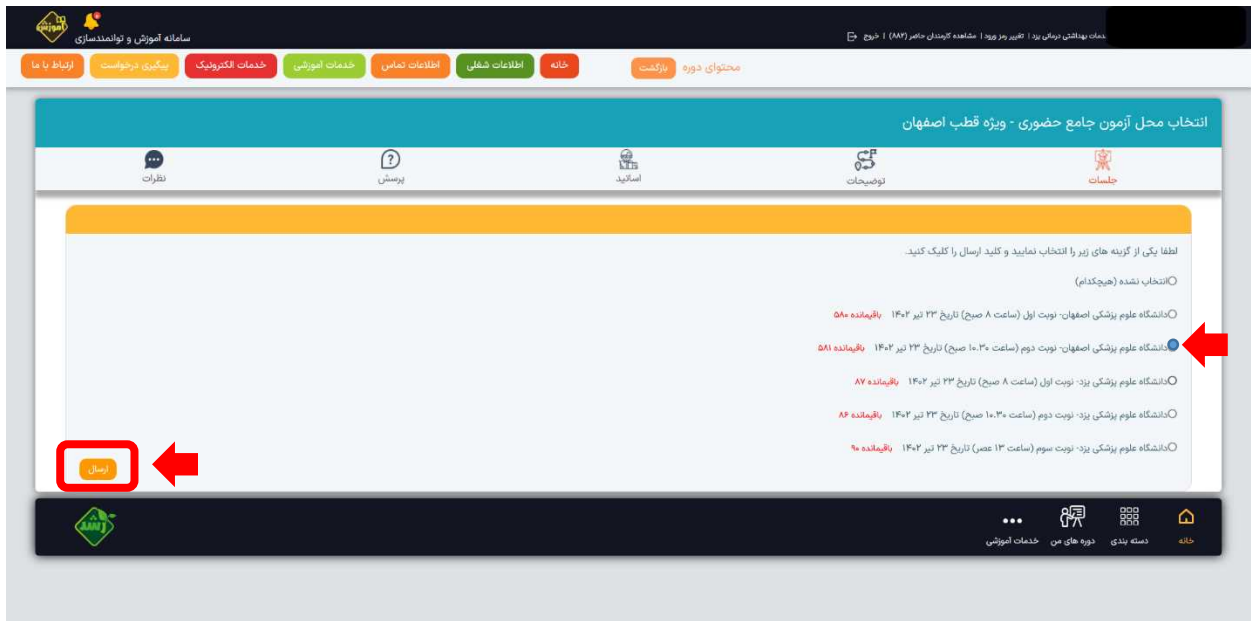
سامانه آموزش و توانمندسازی

خدمات بهداشتی درمانی یزد | تغییر رمز ورود | مشاهده کارمندان حاضر (۸۸۲) | خروج

خانه
اطلاعات شغلی
اطلاعات تماس
خدمات آموزشی
خدمات الکترونیک
پیگیری درخواست
ارتباط با ما

محتوای دوره
بازگشت

انتخاب محل آزمون جامع حضوری - ویژه قطب اصفهان

جلسات
توضیحات
اساتید
پرسش
نظرات

لطفا یکی از گزینه های زیر را انتخاب نمایید و کلید ارسال را کلیک کنید.

انتخاب نشده (هیچکدام)

دانشگاه علوم پزشکی اصفهان- نوبت اول (ساعت ۸ صبح) تاریخ ۲۳ تیر ۱۴۰۲ باقیمانده ۵۸۰

دانشگاه علوم پزشکی اصفهان- نوبت دوم (ساعت ۱۰.۳۰ صبح) تاریخ ۲۳ تیر ۱۴۰۲ باقیمانده ۵۸۱

دانشگاه علوم پزشکی یزد- نوبت اول (ساعت ۸ صبح) تاریخ ۲۳ تیر ۱۴۰۲ باقیمانده ۸۷

دانشگاه علوم پزشکی یزد- نوبت دوم (ساعت ۱۰.۳۰ صبح) تاریخ ۲۳ تیر ۱۴۰۲ باقیمانده ۸۶

دانشگاه علوم پزشکی یزد- نوبت سوم (ساعت ۱۳ عصر) تاریخ ۲۳ تیر ۱۴۰۲ باقیمانده ۹۰

ارسال

خانه
دسته بندی
دوره های من
خدمات آموزشی